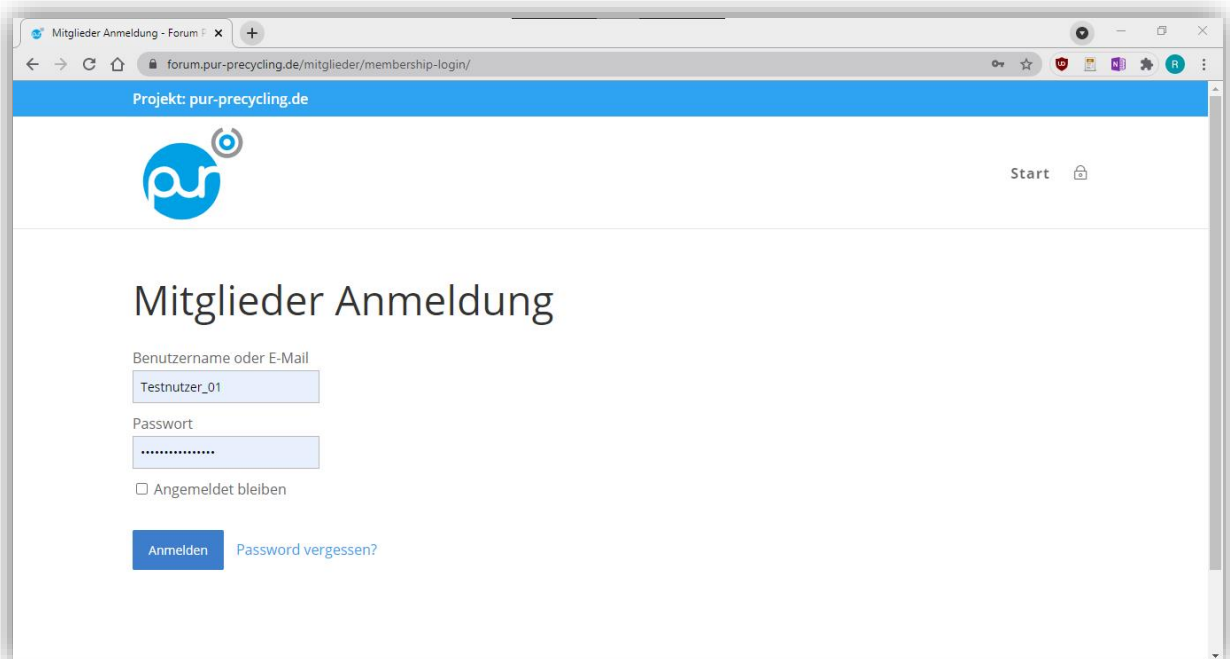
Mitglieder Anmeldung - Forum P

forum.pur-precycling.de/mitglieder/membership-login/

Projekt: pur-precycling.de

pur

Start

Mitglieder Anmeldung

Benutzername oder E-Mail

Testnutzer_01

Passwort

••••••••••••••••

Angemeldet bleiben

Anmelden

Password vergessen?